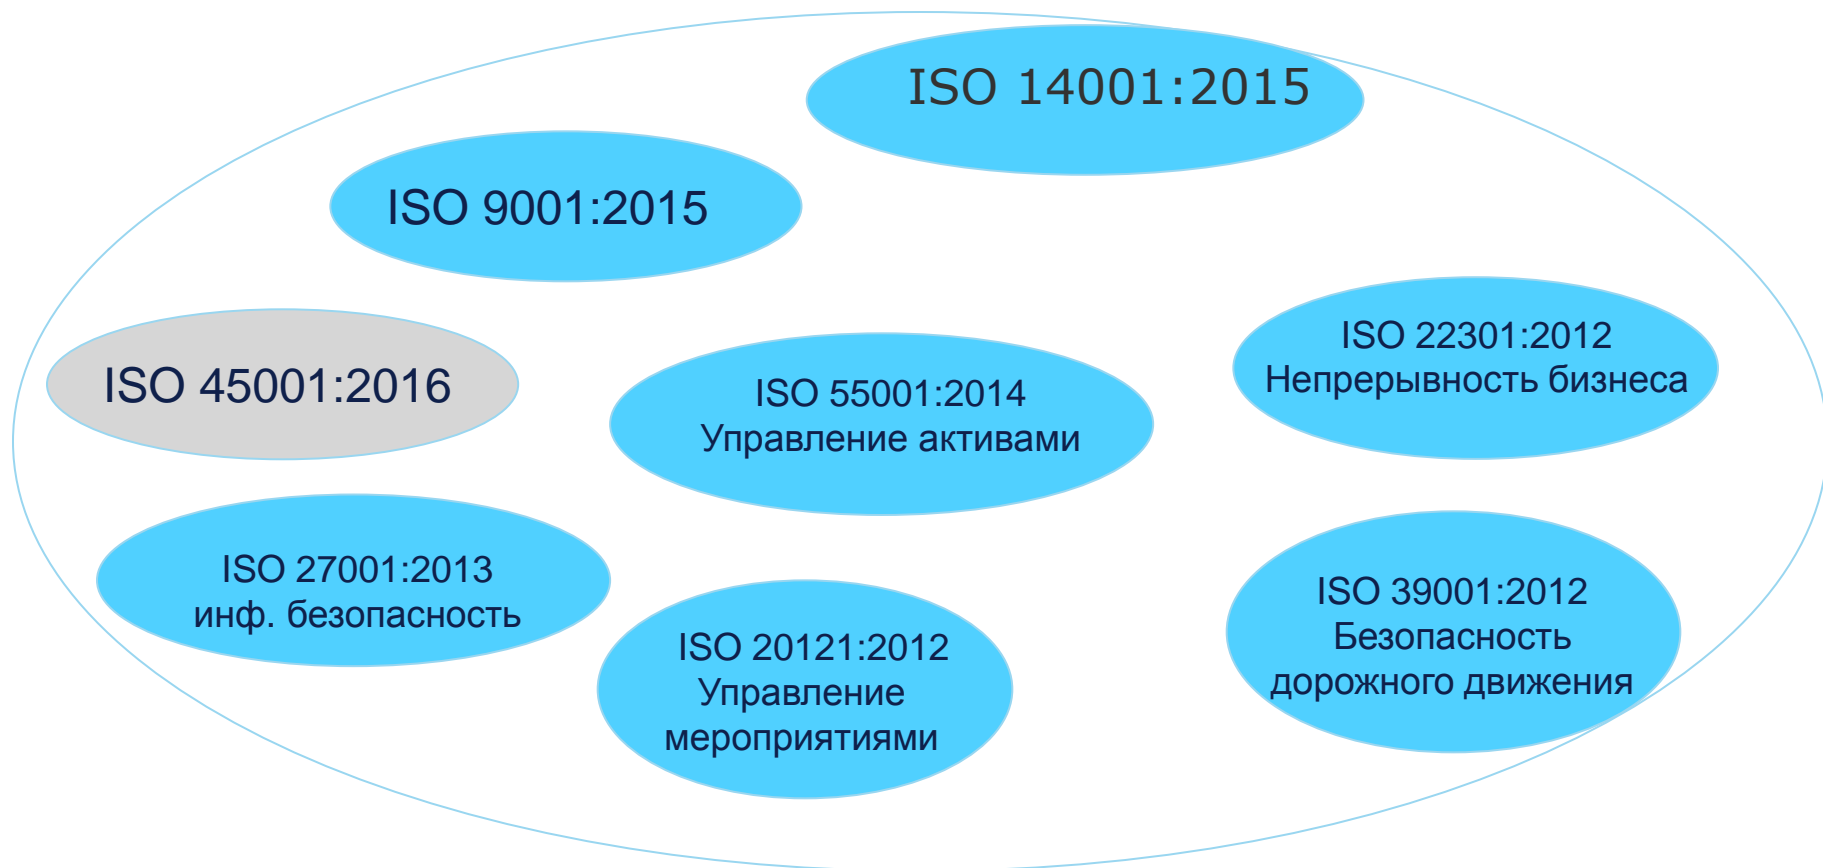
ISO 14001:2015

ISO 9001:2015

ISO 45001:2016

ISO 55001:2014
Управление активами

ISO 22301:2012
Непрерывность бизнеса

ISO 27001:2013
инф. безопасность

ISO 20121:2012
Управление
мероприятиями

ISO 39001:2012
Безопасность
дорожного движения